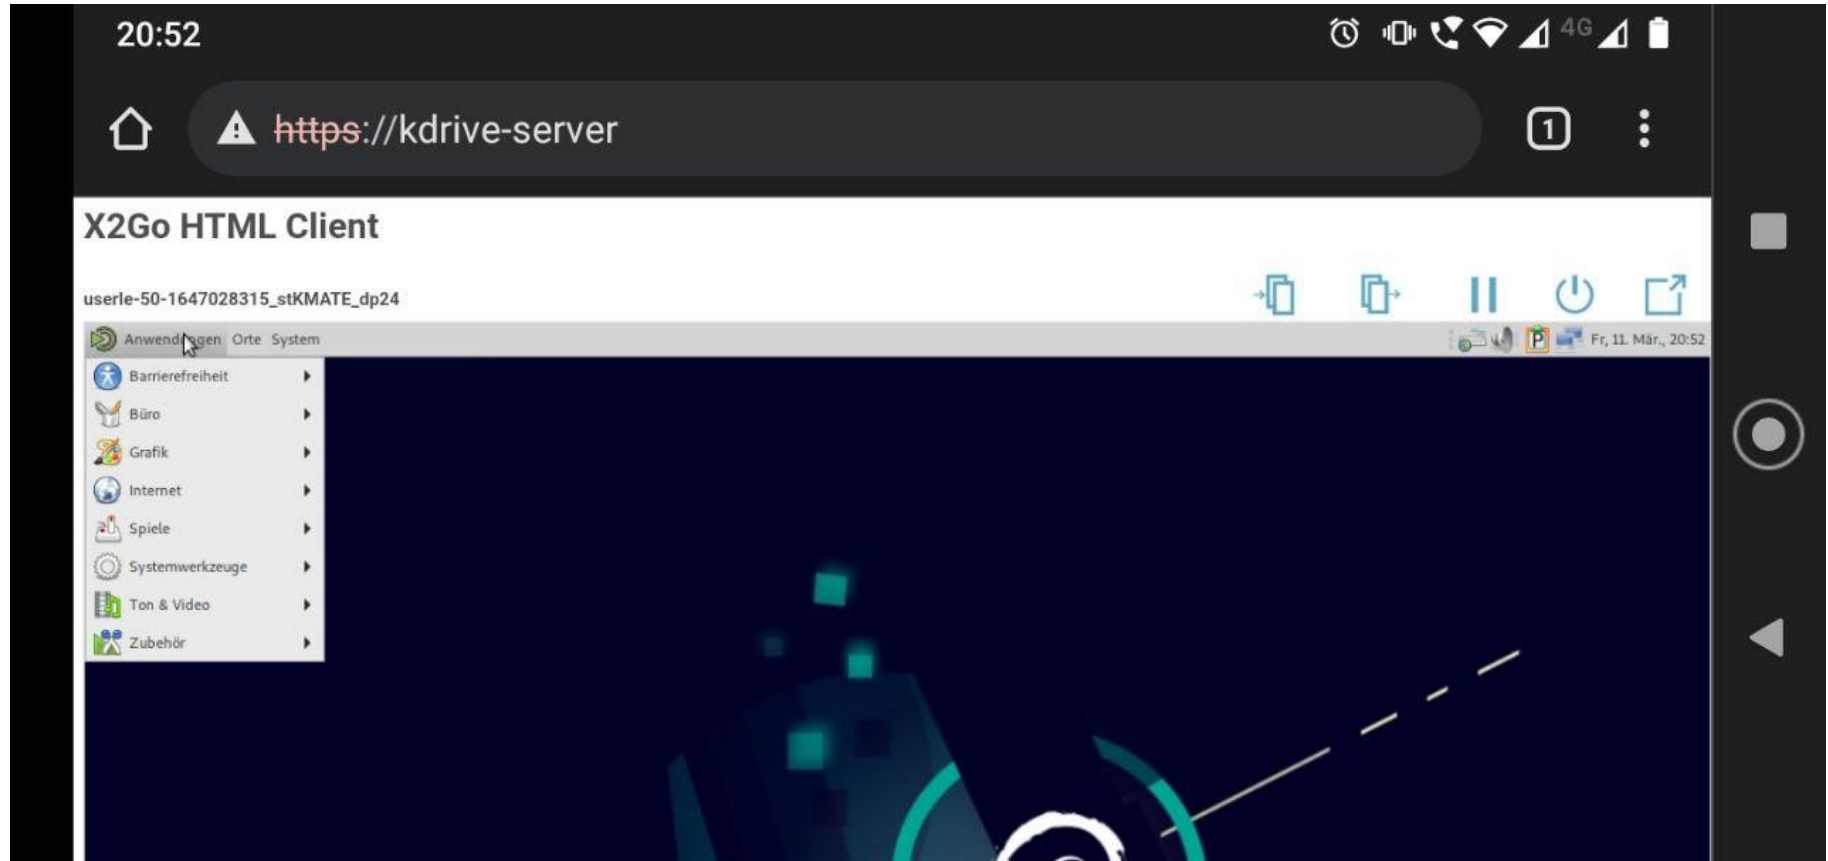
20:52

4G

https://kdrive-server

1

X2Go HTML Client

userle-50-1647028315_stKMATE_dp24

Anwendungen Orte System

P Fr, 11. Mär., 20:52

Barrierefreiheit
Büro
Grafik
Internet
Spiele
Systemwerkzeuge
Ton & Video
Zubehör